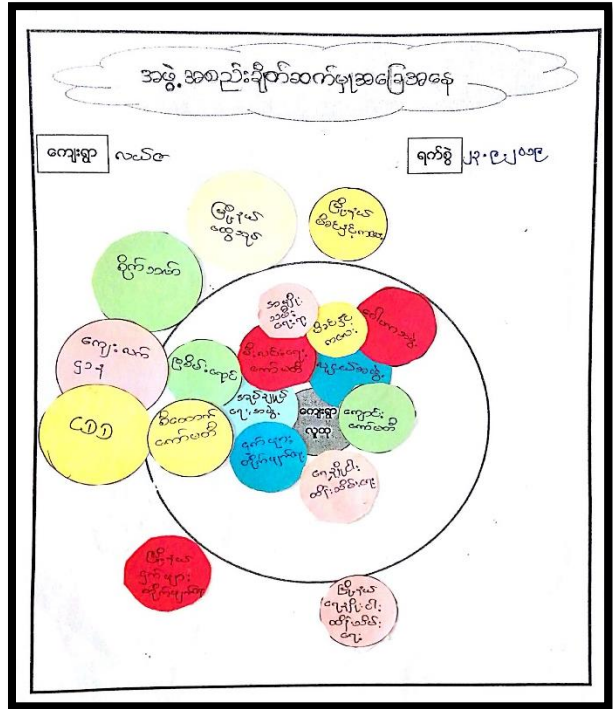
အဖွဲ့အစည်းချိတ်ဆက်မှုအခြေအနေ

ကျေးရွာ လယ်ဖူ

ရက်စွဲ ၂၃.၉.၂၀၁၉

မြို့နယ် ထွေအုပ်

မြို့နယ် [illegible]

စိုက်ပျိုးရေး

ကျေးလက် ဖွံ့ဖြိုး

CDD

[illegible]

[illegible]

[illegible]

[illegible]

ကျေးရွာ လူထု

ကျောင်း ကော်မတီ

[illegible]

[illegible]

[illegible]

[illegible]

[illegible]

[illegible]

မြို့နယ် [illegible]

မြို့နယ် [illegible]